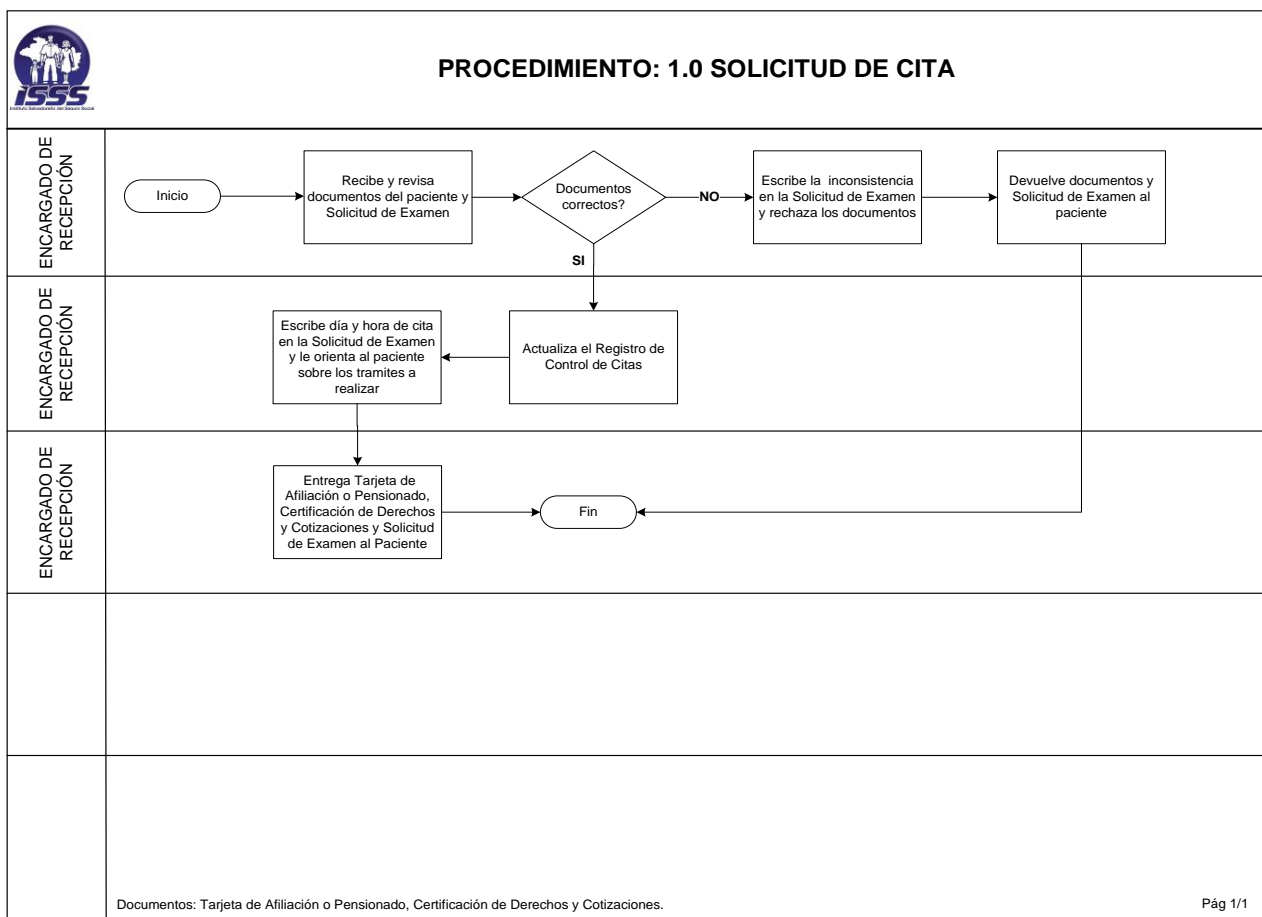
ISSS
Instituto Salvadoreño del Seguro Social

PROCEDIMIENTO: 1.0 SOLICITUD DE CITA

ENCARGADO DE RECEPCIÓN

Inicio

Recibe y revisa documentos del paciente y Solicitud de Examen

Documentos correctos?

NO

Escribe la inconsistencia en la Solicitud de Examen y rechaza los documentos

Devuelve documentos y Solicitud de Examen al paciente

SI

ENCARGADO DE RECEPCIÓN

Escribe día y hora de cita en la Solicitud de Examen y le orienta al paciente sobre los tramites a realizar

Actualiza el Registro de Control de Citas

ENCARGADO DE RECEPCIÓN

Entrega Tarjeta de Afiliación o Pensionado, Certificación de Derechos y Cotizaciones y Solicitud de Examen al Paciente

Fin

Documentos: Tarjeta de Afiliación o Pensionado, Certificación de Derechos y Cotizaciones.

Pág 1/1